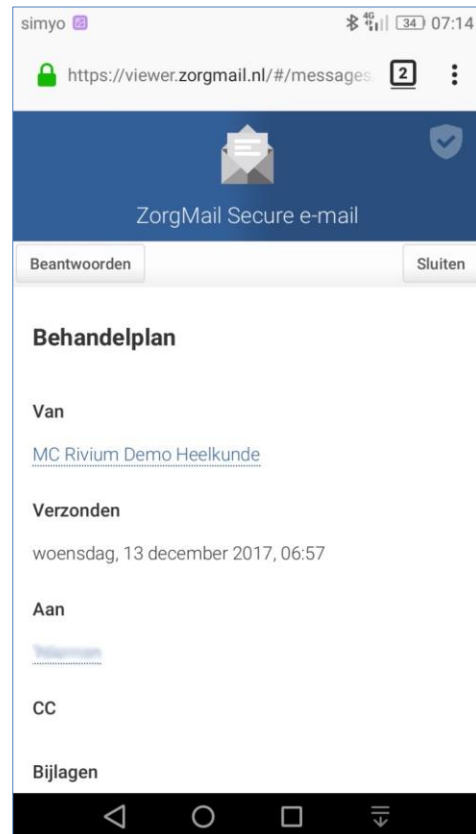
simyo

4G 34 07:14

https://viewer.zorgmail.nl/#/messages

2

ZorgMail Secure e-mail

Beantwoorden

Sluiten

Behandelplan

Van

MC Rivium Demo Heelkunde

Verzonden

woensdag, 13 december 2017, 06:57

Aan

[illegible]

CC

Bijlagen